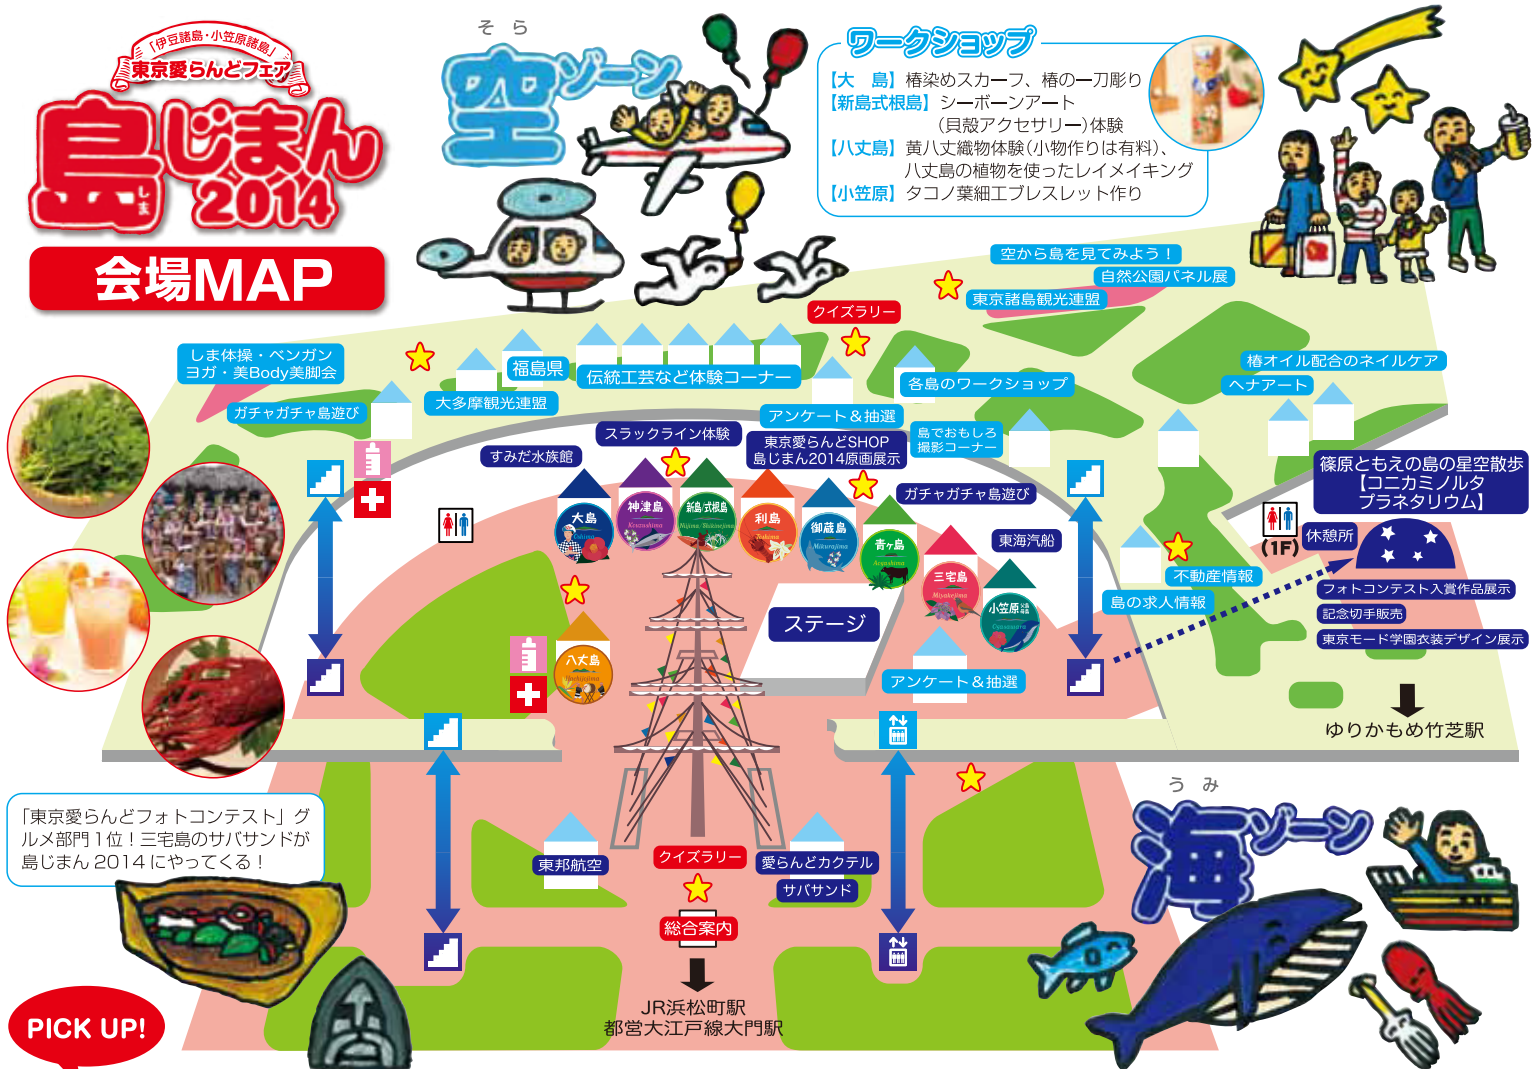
「伊豆諸島・小笠原諸島」
東京愛らんどフェア
島じまん2014
しま
会場MAP

そら
空ゾーン

ワークショップ
【大　島】椿染めスカーフ、椿の一刀彫り
【新島式根島】シーボーンアート
（貝殻アクセサリー）体験
【八丈島】黄八丈織物体験（小物作りは有料）、
八丈島の植物を使ったレイメイキング
【小笠原】タコノ葉細工ブレスレット作り

空から島を見てみよう！
自然公園パネル展
東京諸島観光連盟
クイズラリー
しま体操・ベンガン
ヨガ・美Body美脚会
福島県
伝統工芸など体験コーナー
各島のワークショップ
椿オイル配合のネイルケア
ヘナアート
ガチャガチャ島遊び
大多摩観光連盟
アンケート＆抽選
島でおもしろ
撮影コーナー
スラックライン体験
東京愛らんどSHOP
島じまん2014原画展示
すみだ水族館
ガチャガチャ島遊び
篠原ともえの島の星空散歩
【コニカミノルタ
プラネタリウム】
大島
神津島
新島式根島
利島
御蔵島
青ヶ島
東海汽船
三宅島
小笠原
休憩所
（1F）
不動産情報
島の求人情報
ステージ
八丈島
フォトコンテスト入賞作品展示
記念切手販売
東京モード学園衣装デザイン展示
アンケート＆抽選
ゆりかもめ竹芝駅

「東京愛らんどフォトコンテスト」グルメ部門1位！三宅島のサバサンドが島じまん2014にやってくる！

東邦航空
クイズラリー
愛らんどカクテル
サバサンド
総合案内
JR浜松町駅
都営大江戸線大門駅

うみ
海ゾーン

PICK UP!